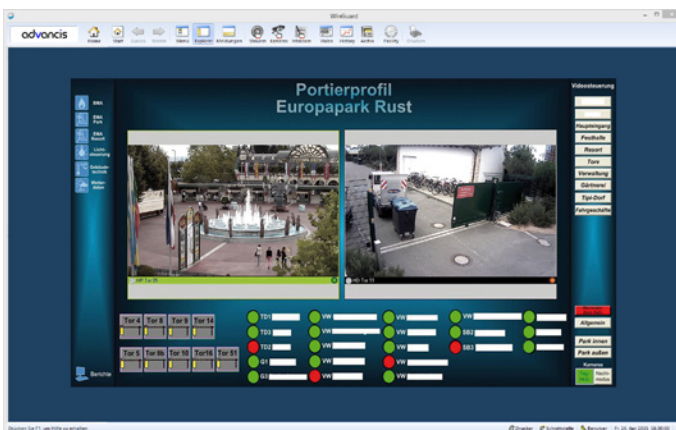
WinGuard

advancis

Home Start Zurück Vorher Menü Explorer Einstellungen Gesamt Aufträge Intervent. Notiz Verlauf Archiv Facility Drucken

Portierprofil
Europapark Rust

Videosteuerung

BMA
BMA Park
BMA Resort
Lichtsteuerung
Gebäudetechnik
Wetterdaten

Hauptausgang
Festhalle
Resort
Tore
Verwaltung
Gärtnerei
Tipi-Dorf
Parkwechsel

Tor 4 Tor 8 Tor 9 Tor 14
Tor 5 Tor 8b Tor 10 Tor16 Tor 51

TD1
TD3
TD2
G1
G2
VW
VW
VW
VW
VW
VW
VW
VW
VW
VW
VW
SB2
SB3

Allgemein
Park innen
Park außen
Kameras
Nachtmodus

Berichte

Drücken Sie F1, um Hilfe zu erhalten.